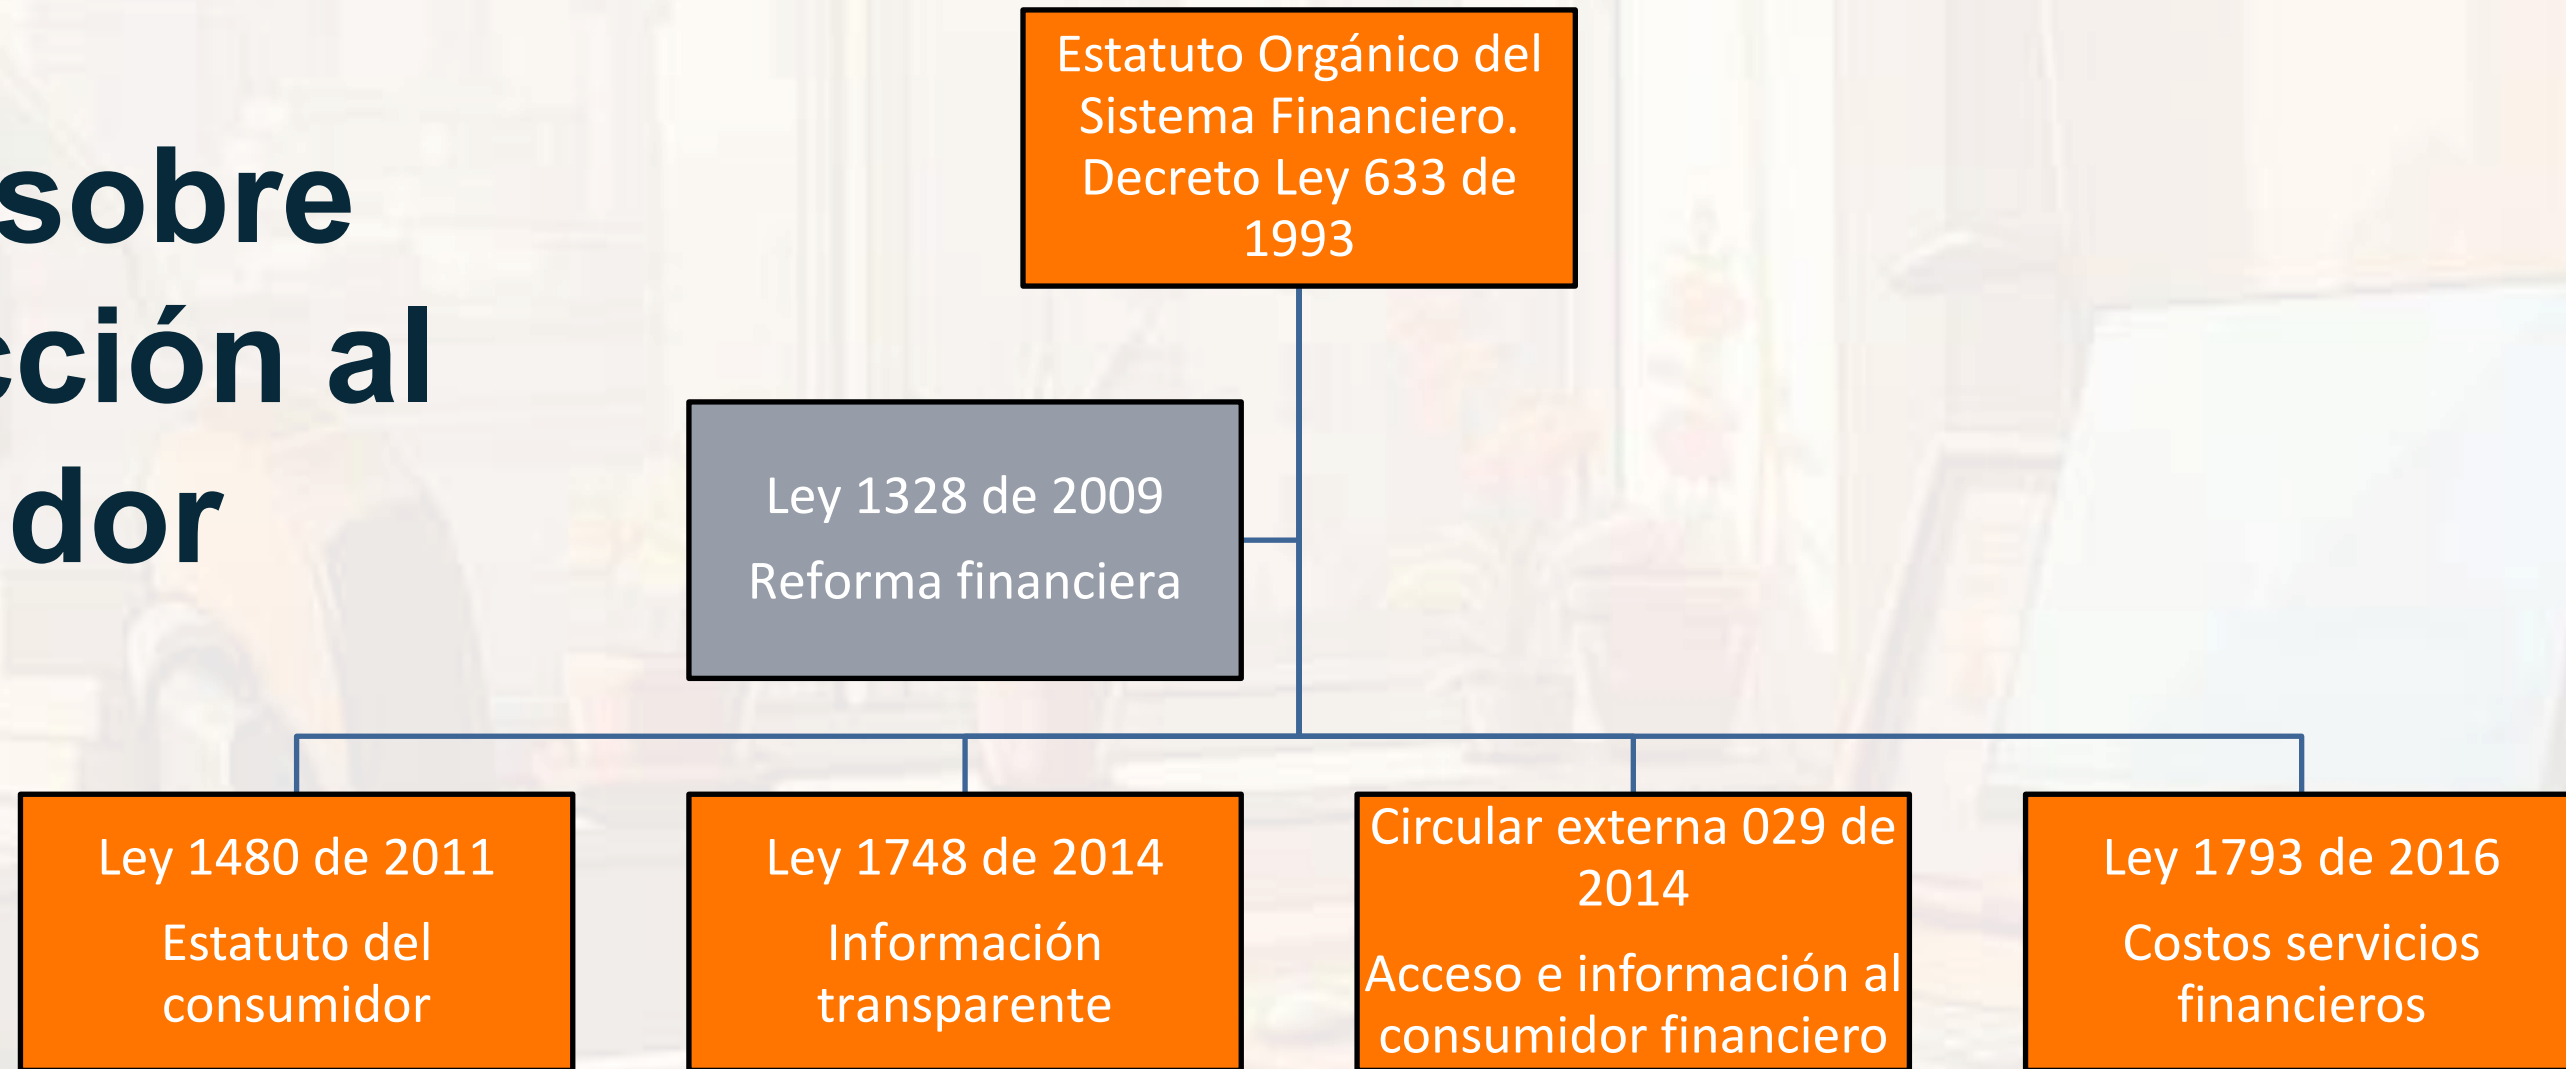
sobre
cción al
dor

Estatuto Orgánico del Sistema Financiero. Decreto Ley 633 de 1993

Ley 1328 de 2009

Reforma financiera

Ley 1480 de 2011

Estatuto del consumidor

Ley 1748 de 2014

Información transparente

Circular externa 029 de 2014

Acceso e información al consumidor financiero

Ley 1793 de 2016

Costos servicios financieros